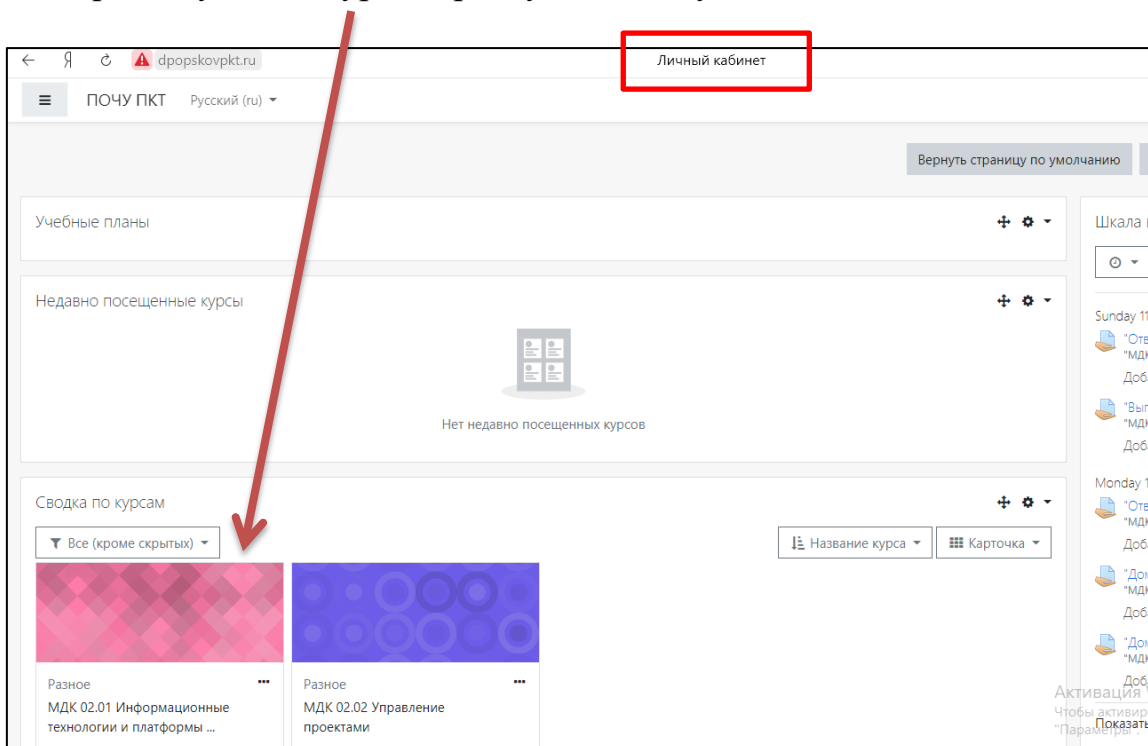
Я dpopskovpkt.ru

Личный кабинет

ПОЧУ ПКТ Русский (ru)

Вернуть страницу по умолчанию

Учебные планы

Недавно посещенные курсы

Нет недавно посещенных курсов

Сводка по курсам

Все (кроме скрытых)

Название курса

Карточка

Разное

МДК 02.01 Информационные технологии и платформы ...

Разное

МДК 02.02 Управление проектами

Шкала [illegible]

Sunday 1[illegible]

"Отв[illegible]
"МДК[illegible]
Доб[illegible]

"Вып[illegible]
"МДК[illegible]
Доб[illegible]

Monday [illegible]

"Отв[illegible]
"МДК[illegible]
Доб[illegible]

"Дом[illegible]
"МДК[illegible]
Доб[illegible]

"Дом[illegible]
"МДК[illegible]
Доб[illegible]

Активация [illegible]
Чтобы активир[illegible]
"Параметры" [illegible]

Показать